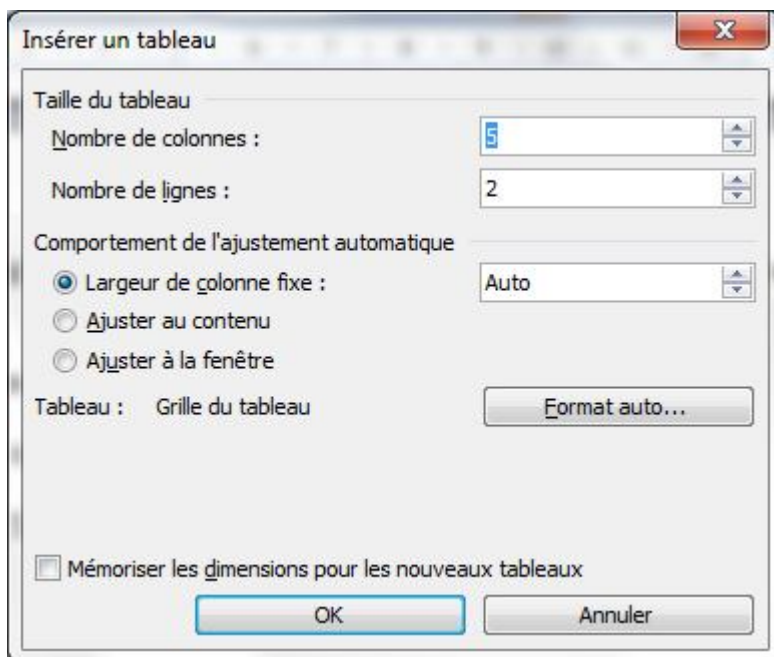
Insérer un tableau

Taille du tableau

Nombre de colonnes : 5

Nombre de lignes : 2

Comportement de l'ajustement automatique

Largeur de colonne fixe : Auto

Ajuster au contenu

Ajuster à la fenêtre

Tableau : Grille du tableau

Format auto...

Mémoriser les dimensions pour les nouveaux tableaux

OK

Annuler